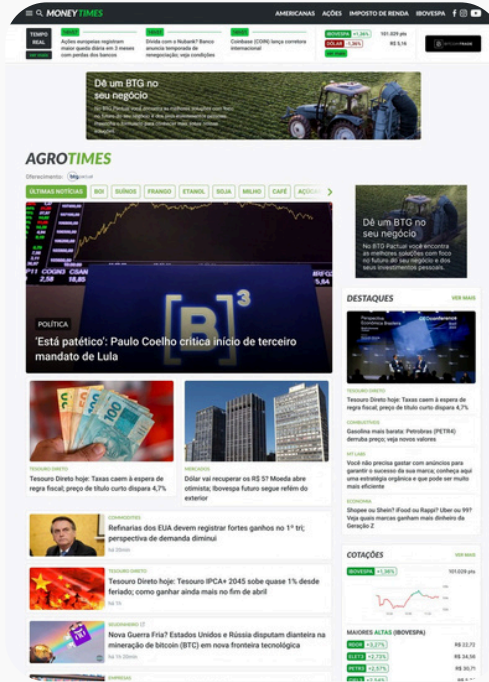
MONEY TIMES

AMERICANAS AÇÕES IMPOSTO DE RENDA IBOVESPA

TEMPO REAL

Ações europeias registram maior queda diária em 3 meses com perdas dos bancos

Dívida com o Nubank? Banco anuncia temporada de renegociação; veja condições

Coinbase (COIN) lança corretora internacional

IBOVESPA +1,36% 101.029 pts
DÓLAR -1,36% R$ 5,16

Dê um BTG no seu negócio

AGROTIMES

Oferecimento: btg pactual

ÚLTIMAS NOTÍCIAS BOI SUÍNOS FRANGO ETANOL SOJA MILHO CAFÉ AÇÚCAR

Dê um BTG no seu negócio

No BTG Pactual você encontra as melhores soluções com foco no futuro do seu negócio e dos seus investimentos pessoais.

POLÍTICA

'Está patético': Paulo Coelho critica início de terceiro mandato de Lula

DESTAQUES VER MAIS

TESOURO DIRETO
Tesouro Direto hoje: Taxas caem à espera de regra fiscal; prefixado de curto prazo dispara 4,7%

COMBUSTÍVEIS
Gasolina mais barata: Petrobras (PETR4) derruba preço; veja novos valores

Você não precisa gastar com anúncios para garantir o sucesso da sua marca; conheça aqui uma estratégia orgânica e que pode ser muito mais eficiente

ECONOMIA
Shopee ou Shein? iFood ou Rappi? Uber ou 99? Veja quais marcas ganham mais dinheiro da Geração Z

TESOURO DIRETO
Tesouro Direto hoje: Taxas caem à espera de regra fiscal; preço de título curto dispara 4,7%

MERCADOS
Dólar vai recuperar os R$ 5? Moeda abre otimista; Ibovespa futuro segue refém do exterior

COMMODITIES
Refinarias dos EUA devem registrar fortes ganhos no 1º tri; perspectiva de demanda diminui

TESOURO DIRETO
Tesouro Direto hoje: Tesouro IPCA+ 2045 sobe quase 1% desde feriado; como ganhar ainda mais no fim de abril

Nova Guerra Fria? Estados Unidos e Rússia disputam dianteira na mineração de bitcoin (BTC) em nova fronteira tecnológica

COTAÇÕES VER MAIS

IBOVESPA +1,36% 101.029 pts

MAIORES ALTAS (IBOVESPA)

R$ 22,72
R$ 34,50
R$ 30,71